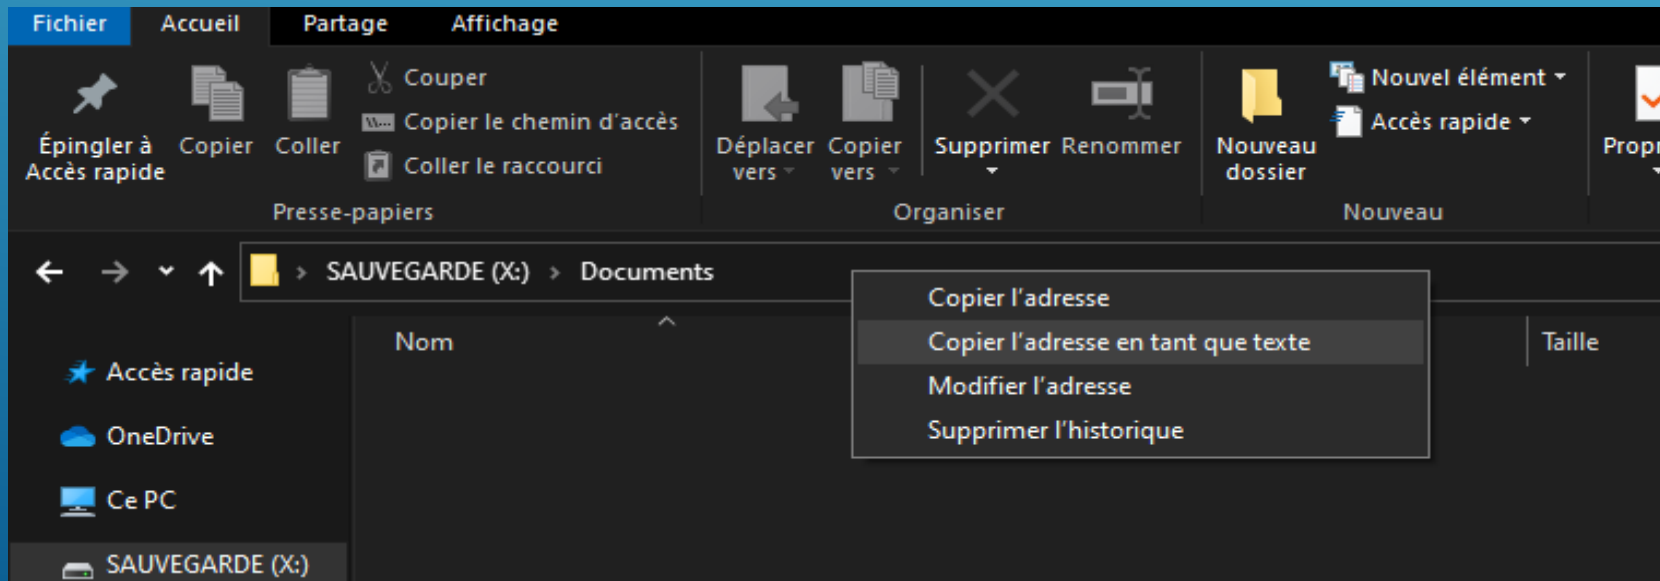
Fichier Accueil Partage Affichage

Épingler à Accès rapide
Copier
Coller
Couper
Copier le chemin d'accès
Coller le raccourci
Presse-papiers

Déplacer vers
Copier vers
Supprimer
Renommer
Organiser

Nouveau dossier
Nouvel élément
Accès rapide
Nouveau

Propr

SAUVEGARDE (X:) › Documents

Copier l'adresse
Copier l'adresse en tant que texte
Modifier l'adresse
Supprimer l'historique

Nom
Taille

Accès rapide
OneDrive
Ce PC
SAUVEGARDE (X:)